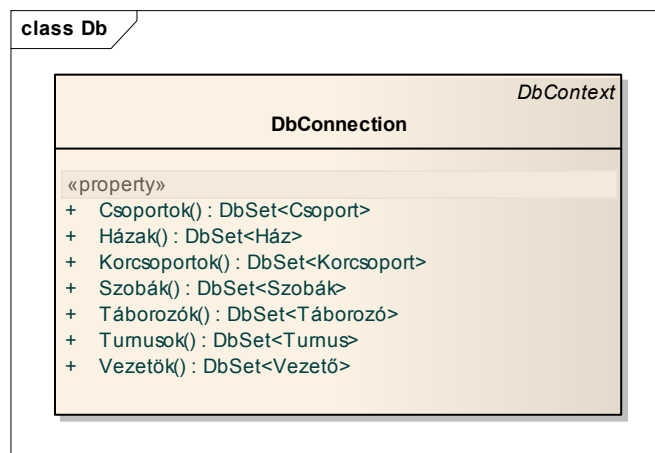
class Db

DbContext

DbConnection

«property»
+ Csoportok() : DbSet<Csoport>
+ Házak() : DbSet<Ház>
+ Korcsoportok() : DbSet<Korcsoport>
+ Szobák() : DbSet<Szobák>
+ Táborozók() : DbSet<Táborozó>
+ Turnusok() : DbSet<Turnus>
+ Vezetök() : DbSet<Vezető>